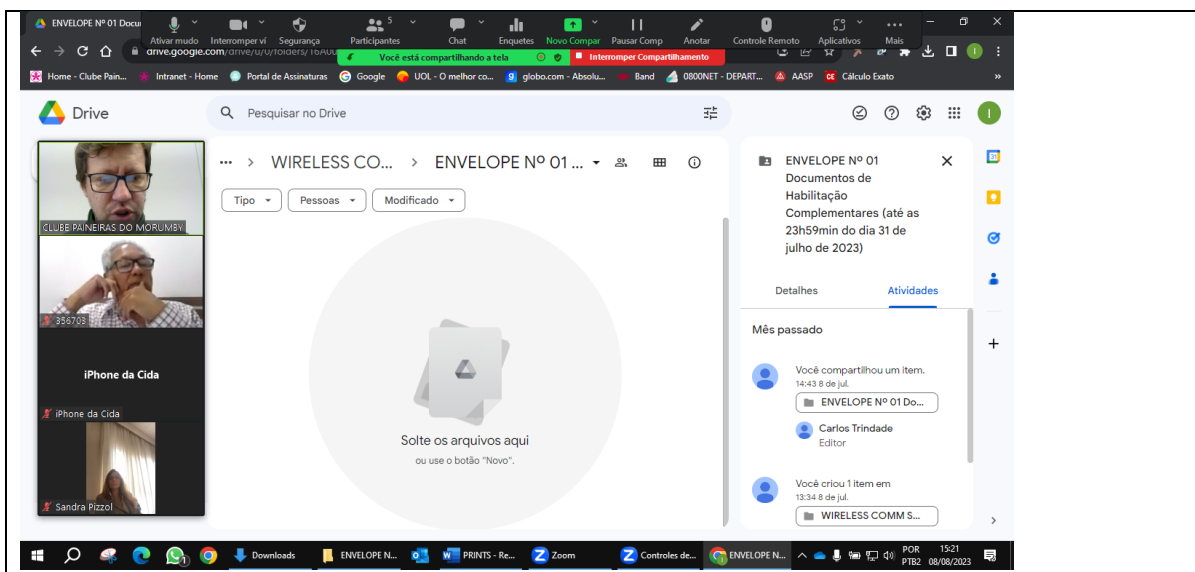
ENVELOPE Nº 01 Docu

Ativar mudo Interromper ví Segurança Participantes 5 Chat Enquetes Novo Compar Pausar Comp Anotar Controle Remoto Aplicativos Mais

drive.google.com/drive/u/0/folders/16AU

Você está compartilhando a tela

Interromper Compartilhamento

Home - Clube Pain... Intranet - Home Portal de Assinaturas Google UOL - O melhor co... globo.com - Absolu... Band 0800NET - DEPART... AASP Cálculo Exato

Drive

Pesquisar no Drive

CLUBE PAINEIRAS DO MORUMBY

356703

iPhone da Cida

iPhone da Cida

Sandra Pizzol

... > WIRELESS CO... > ENVELOPE Nº 01 ...

Tipo Pessoas Modificado

Solte os arquivos aqui

ou use o botão "Novo".

ENVELOPE Nº 01 Documentos de Habilitação Complementares (até as 23h59min do dia 31 de julho de 2023)

Detalhes Atividades

Mês passado

Você compartilhou um item.
14:43 8 de jul.

ENVELOPE Nº 01 Do...

Carlos Trindade
Editor

Você criou 1 item em
13:34 8 de jul.

WIRELESS COMM S...

Downloads ENVELOPE N... PRINTS - Re... Zoom Controles de... ENVELOPE N...

POR PTB2 15:21 08/08/2023